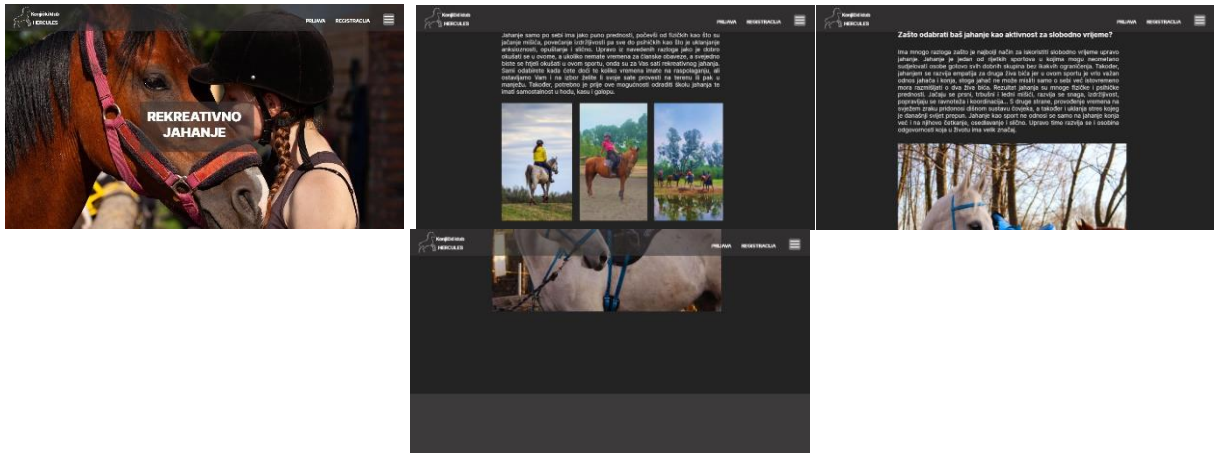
Konjički klub HERCULES
PRIJAVA REGISTRACIJA

REKREATIVNO JAHANJE

Konjički klub HERCULES
PRIJAVA REGISTRACIJA

Jahanje samo po sebi ima jako puno prednosti, počevši od fizičkih kao što su jačanje mišića, povećanje izdržljivosti pa sve do psihičkih kao što je uklanjanje anksioznosti, opuštanje i slično. Upravo iz navedenih razloga jako je dobro okušati se u ovome, a ukoliko nemate vremena za članske obaveze, a svejedno biste se htjeli okušati u ovom sportu, onda su za Vas sati rekreativnog jahanja. Sami odabirete kada ćete doći te koliko vremena imate na raspolaganju, ali ostavljamo Vam i na izbor želite li ovaje sate provesti na terenu ili pak u manježu. Također, potrebno je prije ove mogućnosti odraditi školu jahanja te imati samostalnost u hodu, kasu i galopu.

Konjički klub HERCULES
PRIJAVA REGISTRACIJA

Zašto odabrati baš jahanje kao aktivnost za slobodno vrijeme?

Ima mnogo razloga zašto je najbolji način za iskoristiti slobodno vrijeme upravo jahanje. Jahanje je jedan od rijetkih sportova u kojima mogu neometano sudjelovati osobe gotovo svih dobnih skupina bez ikakvih ograničenja. Također, jahanjem se razvija empatija za druga živa bića jer u ovom sportu je vrlo važan odnos jahača i konja, stoga jahač ne može misliti samo o sebi već istovremeno mora razmišljati o dva živa bića. Rezultati jahanja su mnogo fizičke i psihičke prednosti. Jačaju se proni, trbušni i leđni mišići, razvija se snaga, izdržljivost, poboljšavaju se ravnoteža i koordinacija... S druge strane, provođenje vremena na svježem zraku pridonosi dišnom sustavu čovjeka, a također i uklanja stres kojeg je današnji svijet prepun. Jahanje kao sport ne odnosi se samo na jahanje konja već i na njihovo četkanje, osedlavanje i slično. Upravo time razvija se i osobina odgovornosti koja u životu ima veliki značaj.

Konjički klub HERCULES
PRIJAVA REGISTRACIJA